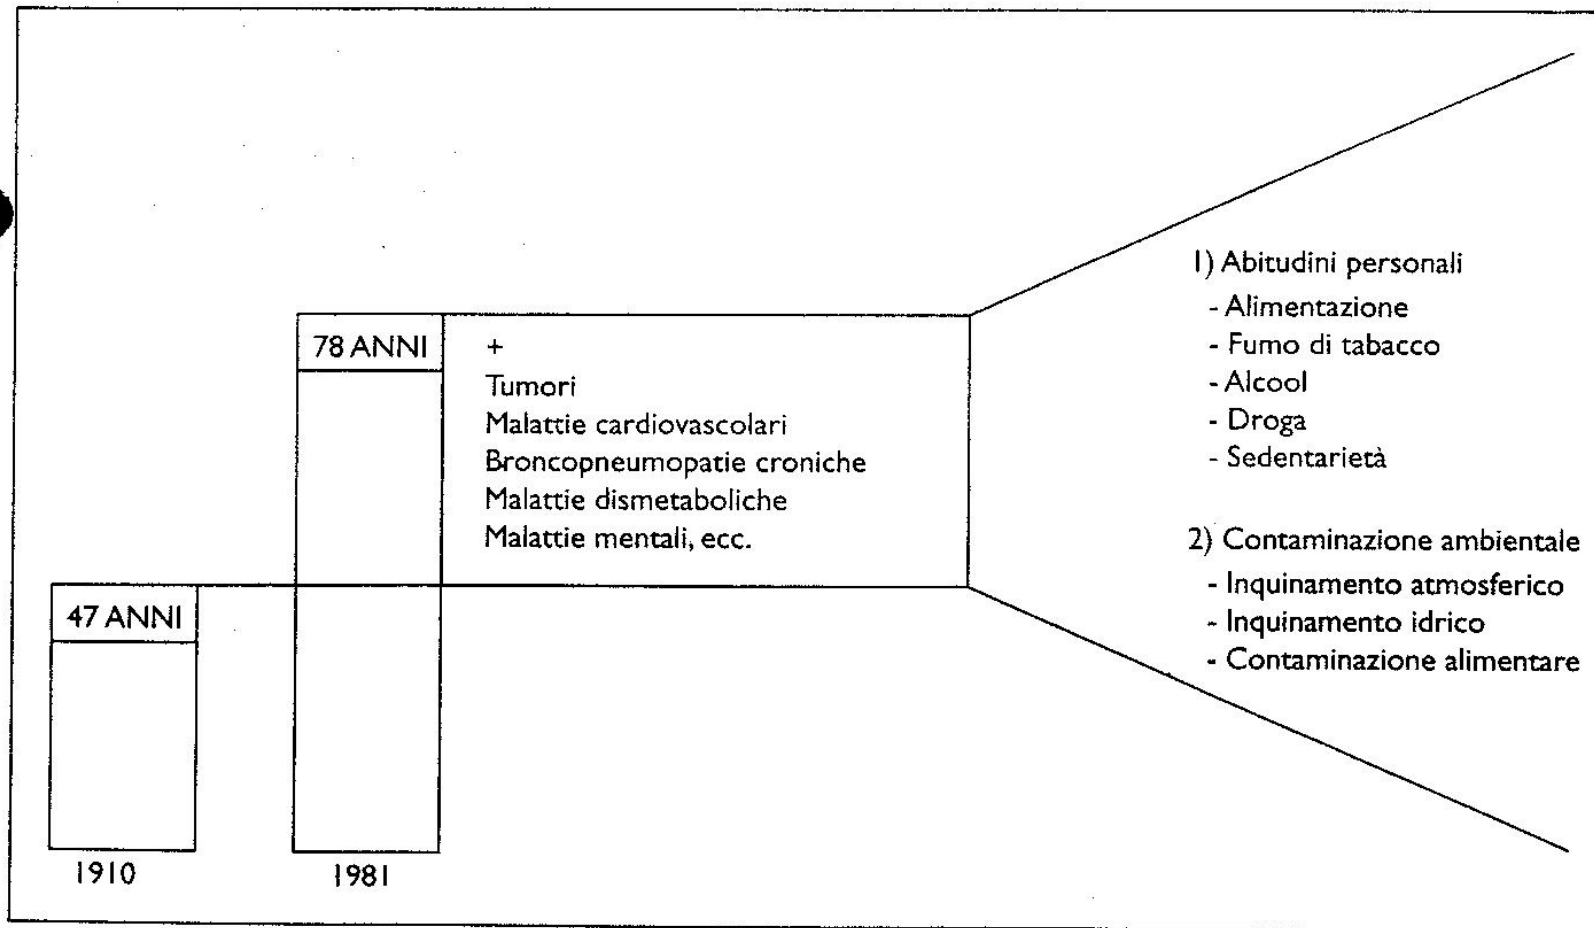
78 ANNI

+
Tumori
Malattie cardiovascolari
Broncopneumopatie croniche
Malattie dismetaboliche
Malattie mentali, ecc.

47 ANNI

1910

1981

1) Abitudini personali
- Alimentazione
- Fumo di tabacco
- Alcool
- Droga
- Sedentarietà

2) Contaminazione ambientale
- Inquinamento atmosferico
- Inquinamento idrico
- Contaminazione alimentare